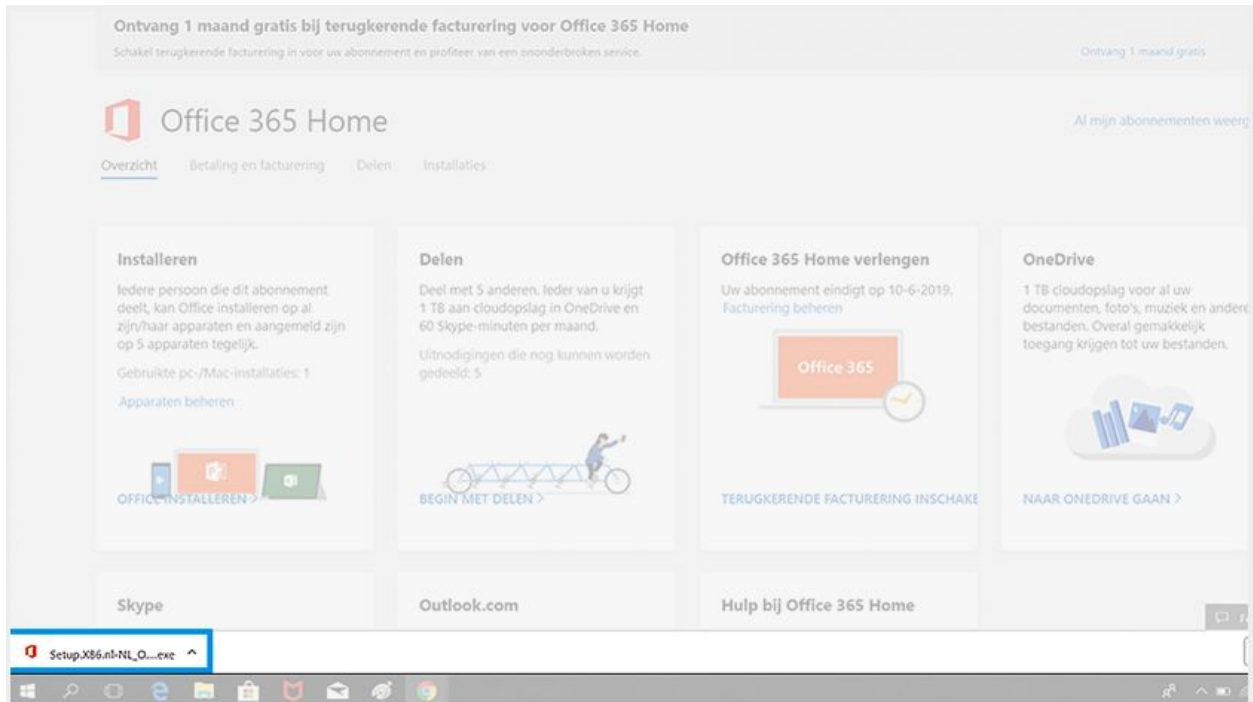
Ontvang 1 maand gratis bij terugkerende facturering voor Office 365 Home
Schakel terugkerende facturering in voor uw abonnement en profiteer van een ononderbroken service.

Ontvang 1 maand gratis

Office 365 Home

Al mijn abonnementen weerg

Overzicht Betaling en facturering Delen Installaties

Installeren
Iedere persoon die dit abonnement deelt, kan Office installeren op al zijn/haar apparaten en aangemeld zijn op 5 apparaten tegelijk.
Gebruikte pc-/Mac-installaties: 1
Apparaten beheren

OFFICE INSTALLEREN >

Delen
Deel met 5 anderen. Ieder van u krijgt 1 TB aan cloudopslag in OneDrive en 60 Skype-minuten per maand.
Uitnodigingen die nog kunnen worden gedeeld: 5

BEGIN MET DELEN >

Office 365 Home verlengen
Uw abonnement eindigt op 10-6-2019.
Facturering beheren

Office 365

TERUGKERENDE FACTURERING INSCHAKE

OneDrive
1 TB cloudopslag voor al uw documenten, foto's, muziek en andere bestanden. Overal gemakkelijk toegang krijgen tot uw bestanden.

NAAR ONEDRIVE GAAN >

Skype

Outlook.com

Hulp bij Office 365 Home

Setup.X86.nl-NL_O....exe ^